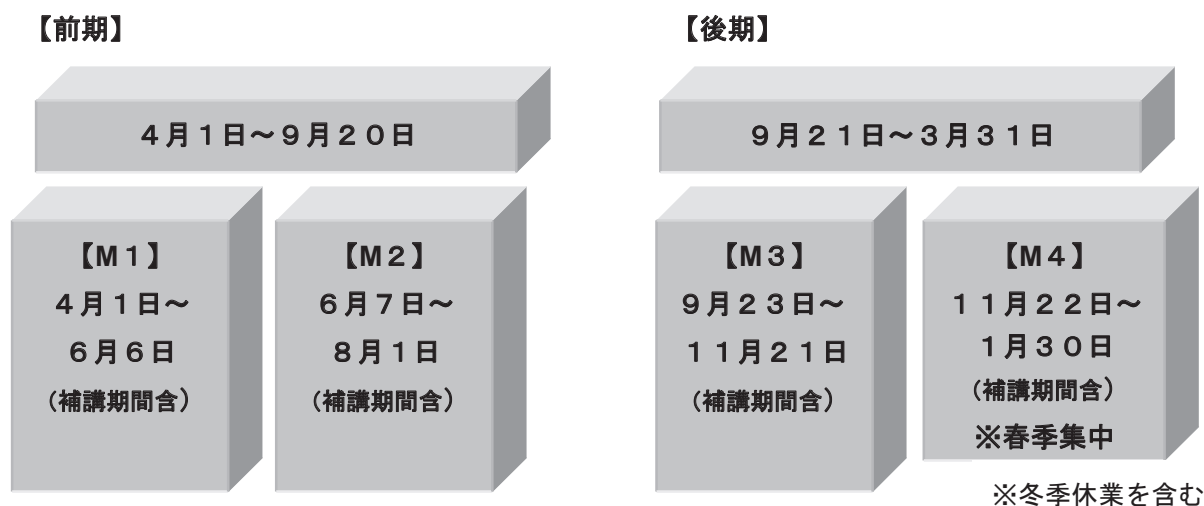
【前期】

4月1日～9月20日

【M1】
4月1日～
6月6日
（補講期間含）

【M2】
6月7日～
8月1日
（補講期間含）

【後期】

9月21日～3月31日

【M3】
9月23日～
11月21日
（補講期間含）

【M4】
11月22日～
1月30日
（補講期間含）
※春季集中

※冬季休業を含む